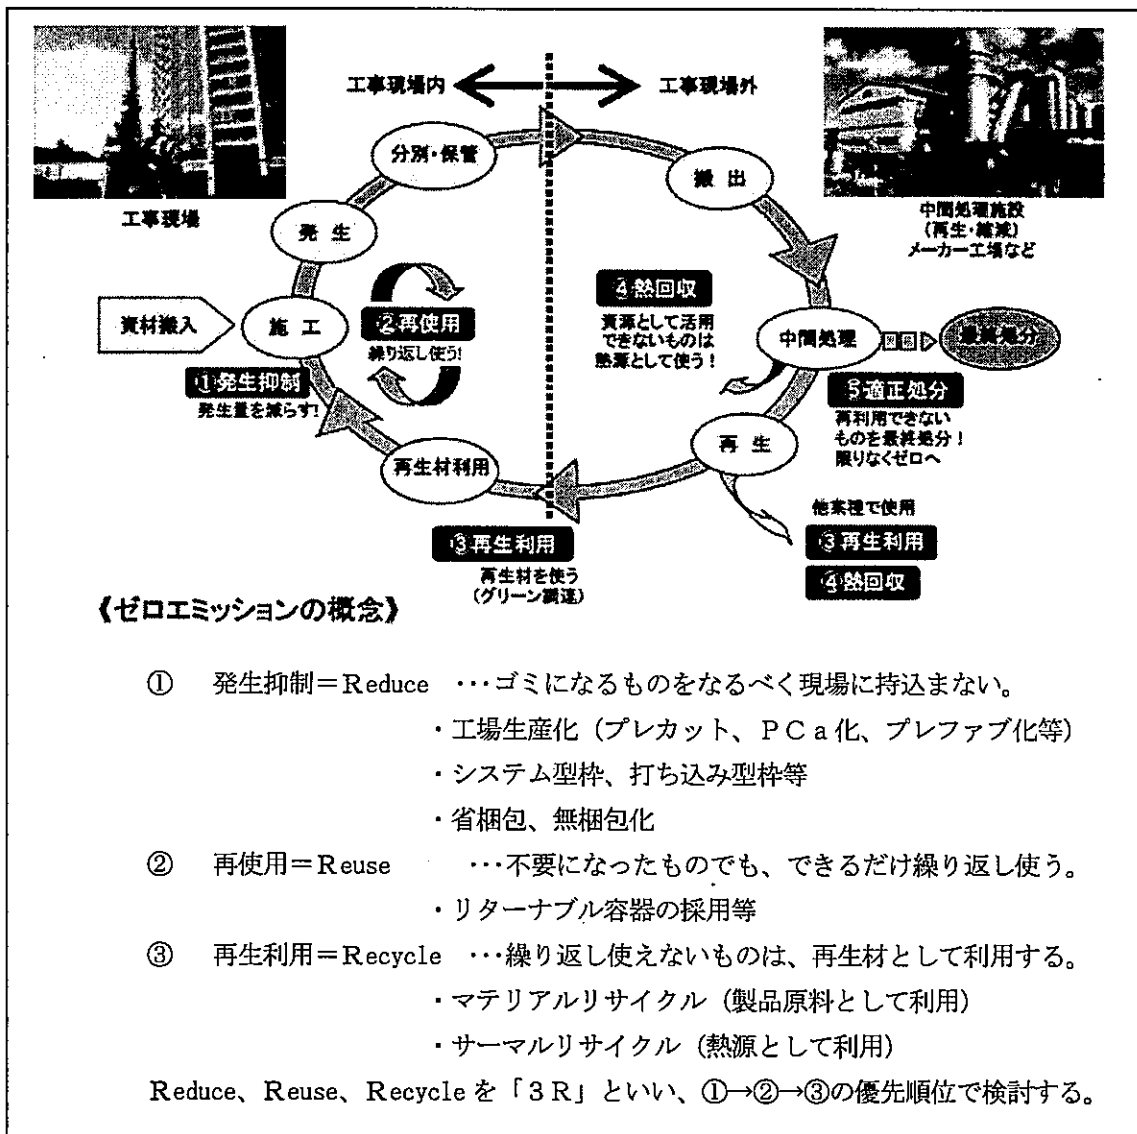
工事現場内 工事現場外

工事現場

分別・保管

発 生

搬 出

中間処理施設 (再生・減滅) メーカー工場など

資材搬入

施 工

②再使用 繰り返し使う!

④熱回収 資源として活用できないものは熱源として使う!

中間処理

最終処分

①発生抑制 発生量を減らす!

⑤適正処分 再利用できないものを最終処分!限りなくゼロへ

再 生

再生材利用

他業種で使用

③再生利用

④熱回収

③再生利用 再生材を使う (グリーン調達)

《ゼロエミッションの概念》

① 発生抑制=Reduce ・・・ゴミになるものをなるべく現場に持込まない。
・工場生産化 (プレカット、PCa化、プレファブ化等)
・システム型枠、打ち込み型枠等
・省梱包、無梱包化

② 再使用=Reuse ・・・不要になったものでも、できるだけ繰り返し使う。
・リターナブル容器の採用等

③ 再生利用=Recycle ・・・繰り返し使えないものは、再生材として利用する。
・マテリアルリサイクル (製品原料として利用)
・サーマルリサイクル (熱源として利用)

Reduce、Reuse、Recycleを「3R」といい、①→②→③の優先順位で検討する。